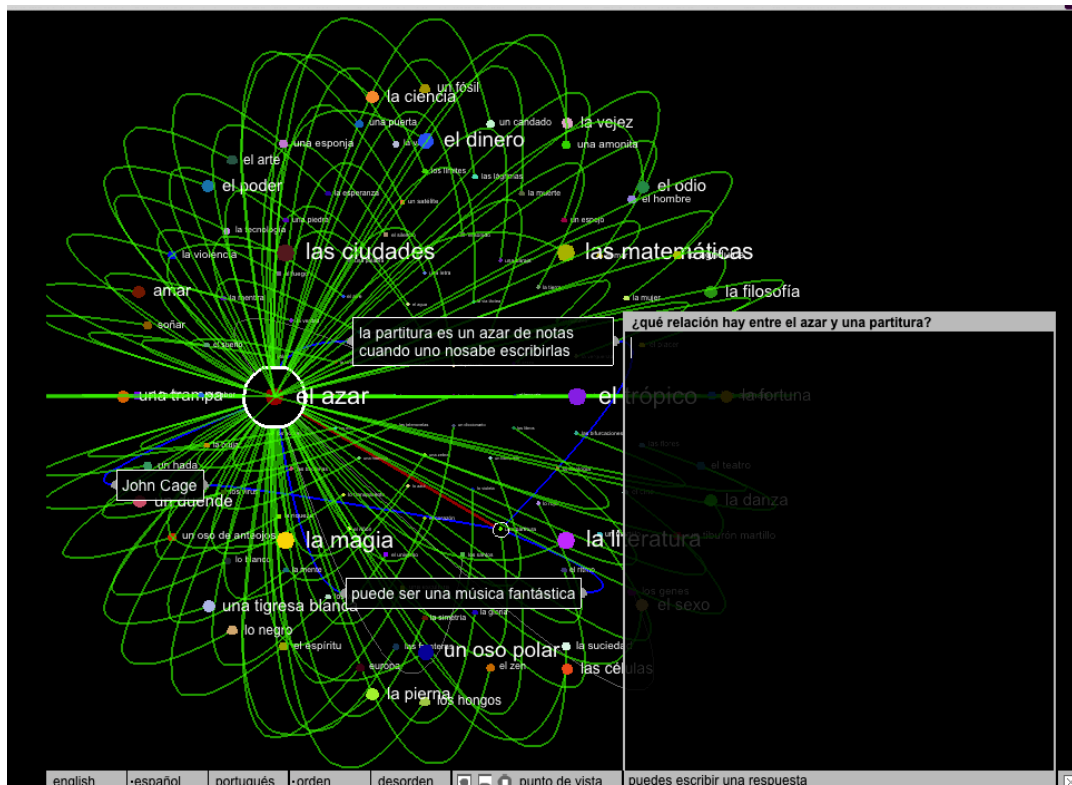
un fósil
la ciencia
una puerta
un candado
la vejez
una esponja
el dinero
una amonita
el arte
el poder
el odio
el hombre
las ciudades
las matemáticas
la violencia
amar
la filosofía
soñar
la partitura es un azar de notas cuando uno nosabe escribirlas
¿qué relación hay entre el azar y una partitura?
una trampa
el azar
el trópico
la fortuna
un hada
John Cage
un duende
el teatro
la danza
un oso de anteojos
la magia
la literatura
puede ser una música fantástica
una tigresa blanca
lo negro
el espíritu
el sexo
un oso polar
las células
la pierna
los hongos
english
·español
português
·orden
desorden
punto de vista
puedes escribir una respuesta